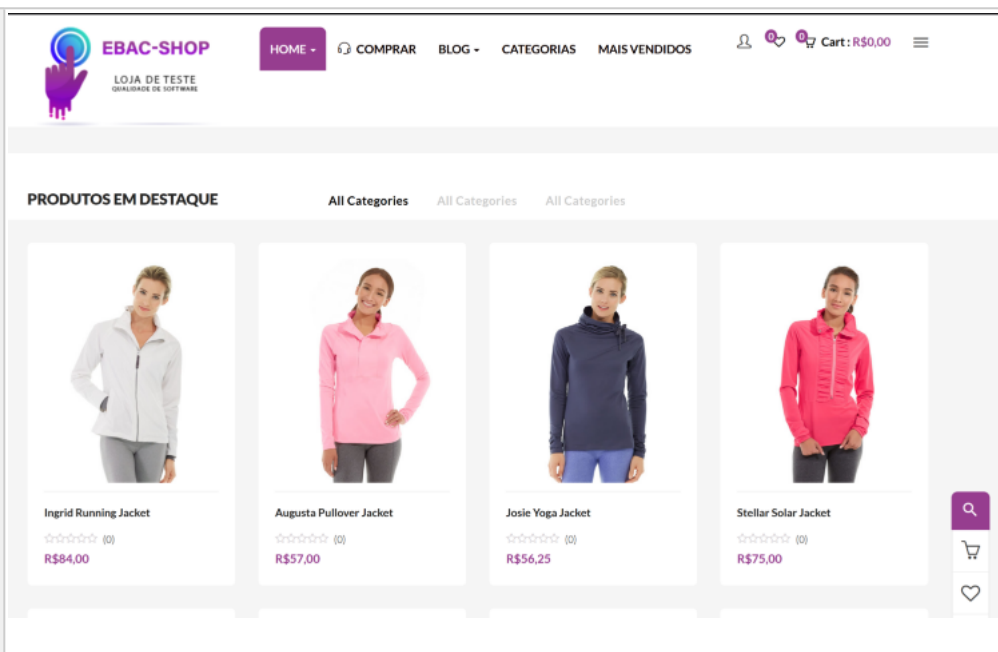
EBAC-SHOP
LOJA DE TESTE
QUALIDADE DE SOFTWARE

HOME COMPRAR BLOG CATEGORIAS MAIS VENDIDOS

0 0 Cart : R$0,00

PRODUTOS EM DESTAQUE

All Categories All Categories All Categories

Ingrid Running Jacket
(0)
R$84,00

Augusta Pullover Jacket
(0)
R$57,00

Josie Yoga Jacket
(0)
R$56,25

Stellar Solar Jacket
(0)
R$75,00